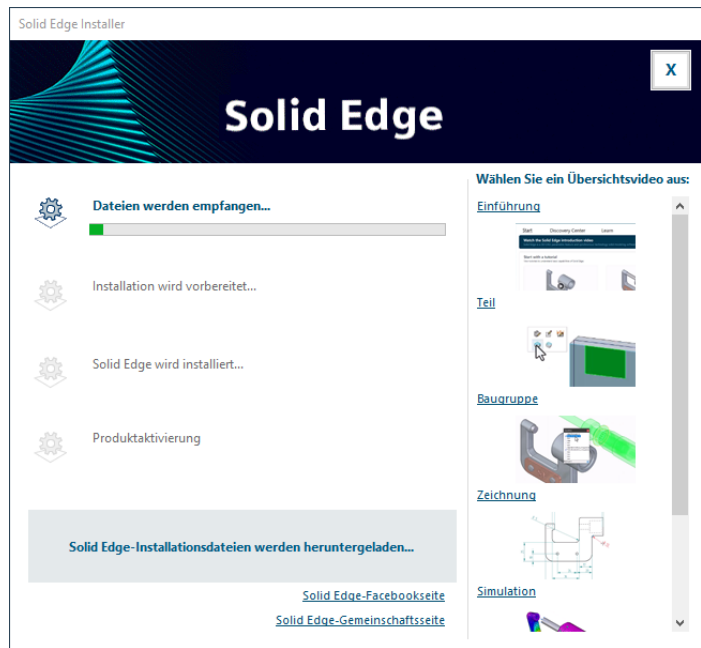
Solid Edge Installer

X

Solid Edge

Dateien werden empfangen...

Installation wird vorbereitet...

Solid Edge wird installiert...

Produktaktivierung

Solid Edge-Installationsdateien werden heruntergeladen...

Solid Edge-Facebookseite

Solid Edge-Gemeinschaftsseite

Wählen Sie ein Übersichtsvideo aus:

Einführung

Start Discovery Center Learn

Watch the Solid Edge introduction video

Start with a tutorial

Teil

Baugruppe

Zeichnung

Simulation